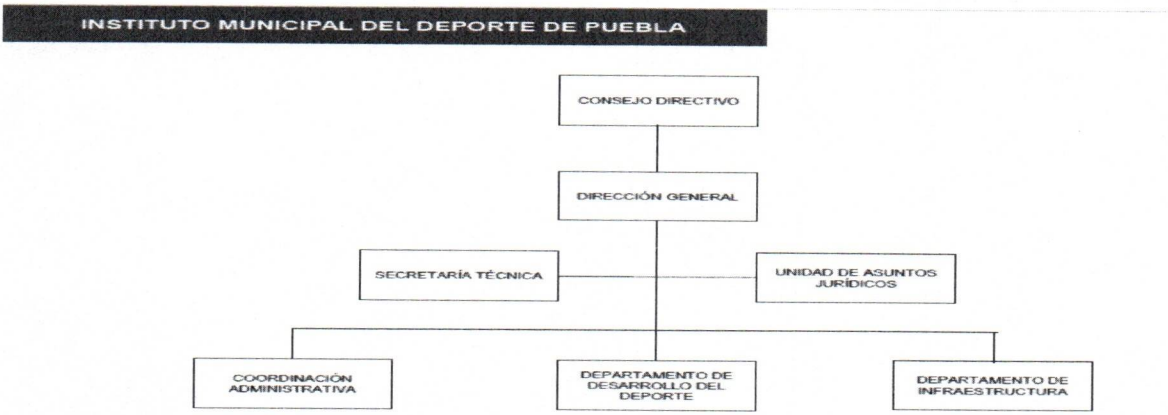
INSTITUTO MUNICIPAL DEL DEPORTE DE PUEBLA

CONSEJO DIRECTIVO

DIRECCIÓN GENERAL

SECRETARÍA TÉCNICA

UNIDAD DE ASUNTOS JURÍDICOS

COORDINACIÓN ADMINISTRATIVA

DEPARTAMENTO DE DESARROLLO DEL DEPORTE

DEPARTAMENTO DE INFRAESTRUCTURA